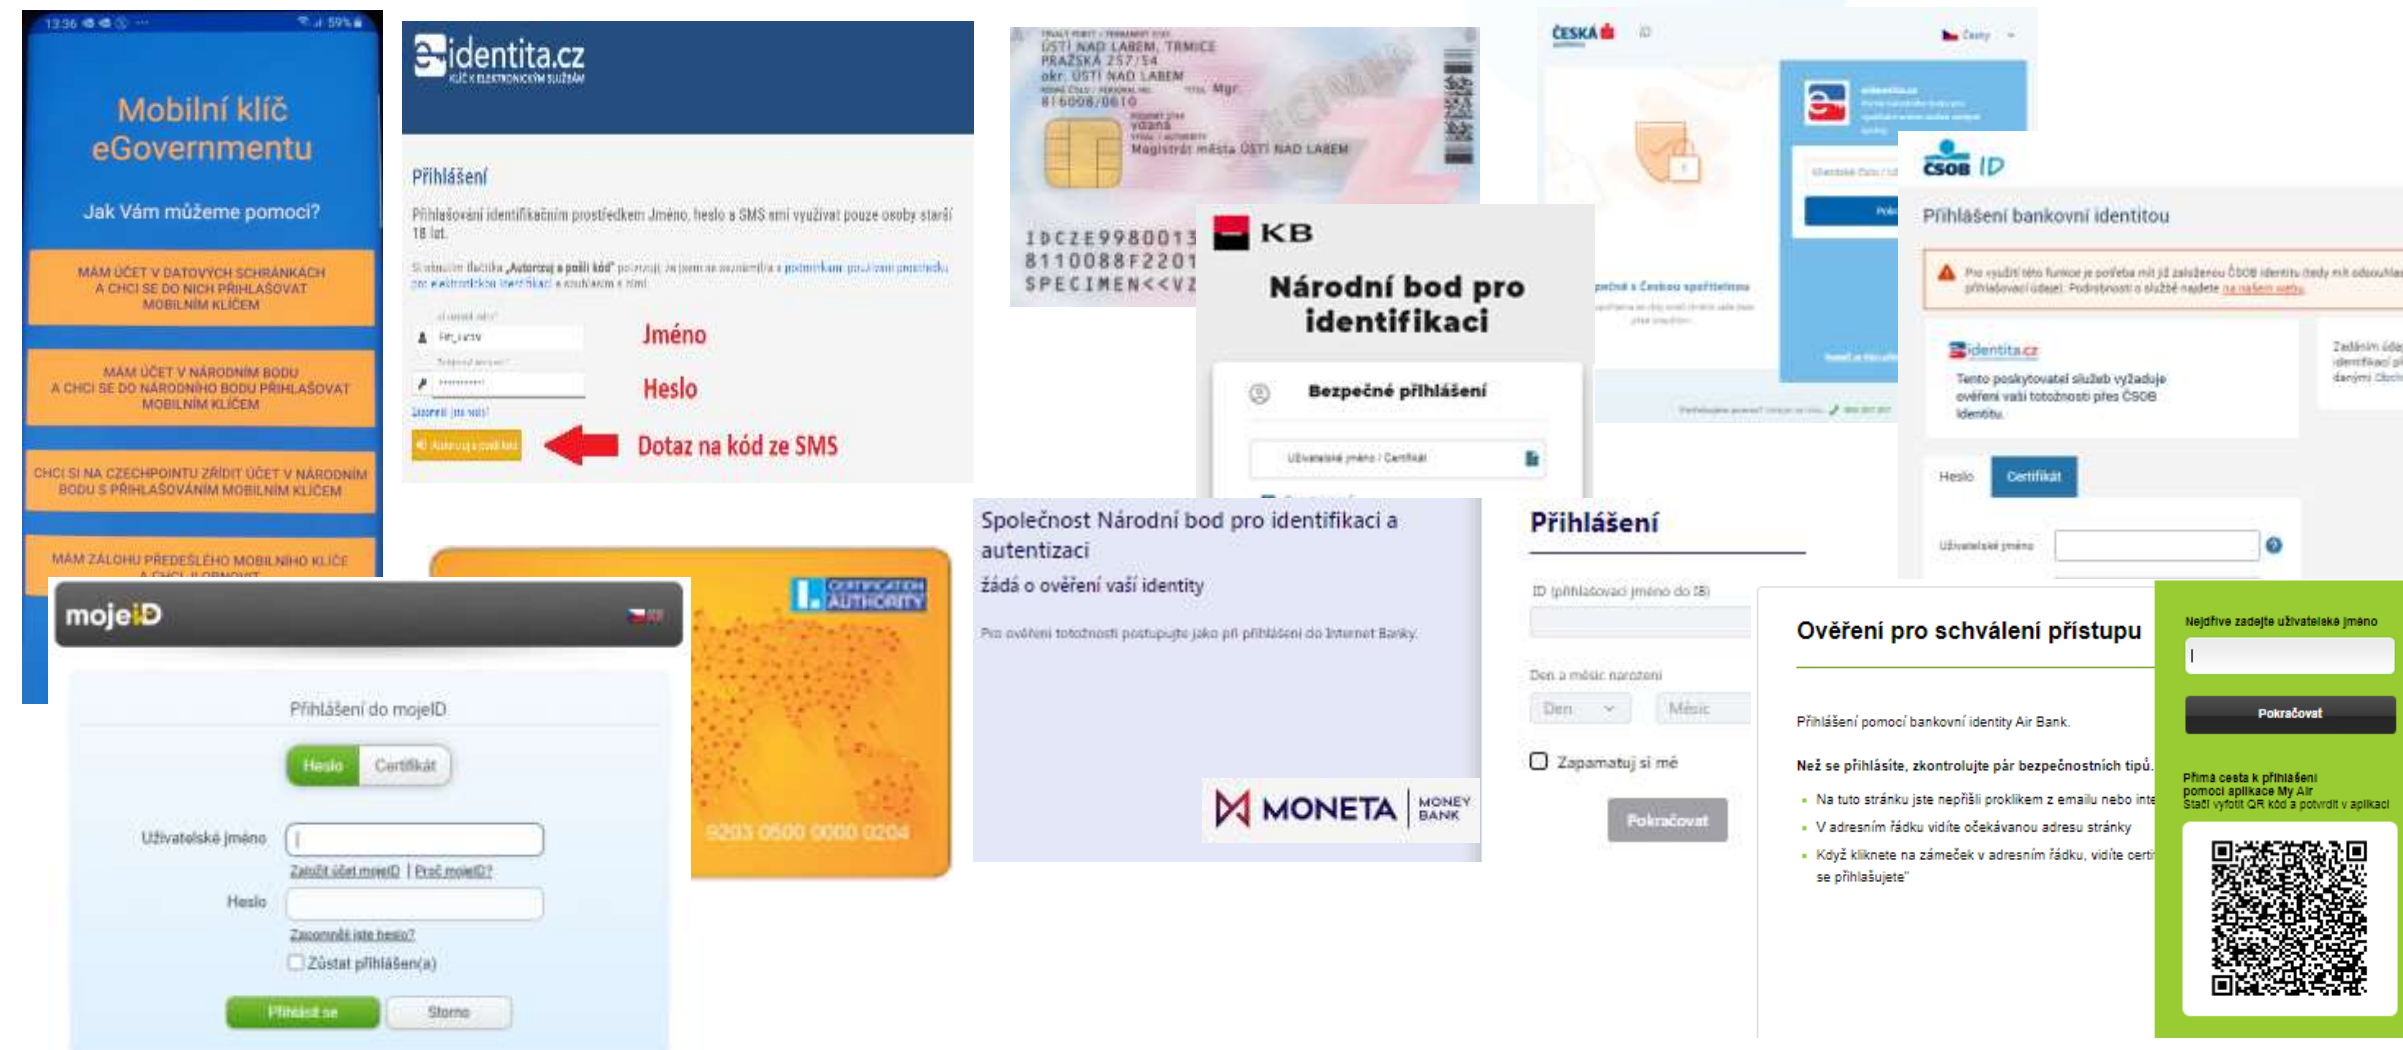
13:36 59%

Mobilní klíč eGovernmentu

Jak Vám můžeme pomoci?

MÁM ÚČET V DATOVÝCH SCHRÁNKÁCH A CHCI SE DO NICH PŘIHLAŠOVAT MOBILNÍM KLÍČEM

MÁM ÚČET V NÁRODNÍM BODU A CHCI SE DO NÁRODNÍHO BODU PŘIHLAŠOVAT MOBILNÍM KLÍČEM

CHCI SI NA CZECHPOINTU ZŘÍDIT ÚČET V NÁRODNÍM BODU S PŘIHLAŠOVÁNÍM MOBILNÍM KLÍČEM

MÁM ZÁLOHU PŘEDEŠLÉHO MOBILNÍHO KLÍČE

identita.cz
KLÍČ K ELEKTRONICKÝM SLUŽBÁM

Přihlášení

Přihlašování identifikačním prostředkem Jméno, heslo a SMS smí využívat pouze osoby starší 18 let.

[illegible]

Jméno

Heslo

Dotaz na kód ze SMS

ÚSTÍ NAD LABEM, TRMICE
PRAŽSKÁ 257/54
okr. ÚSTÍ NAD LABEM
816008/0610
Mgr.
Magistrát města ÚSTÍ NAD LABEM
IDCZE998001З
8110088F2201
SPECIMEN<<VZ

KB
Národní bod pro identifikaci

Bezpečné přihlášení
Uživatelské jméno / Certifikát

ČESKÁ

ČSOB ID
Přihlášení bankovní identitou

identita.cz
Tento poskytovatel služeb vyžaduje ověření vaší totožnosti přes ČSOB Identitu.

Heslo Certifikát
Uživatelské jméno

Společnost Národní bod pro identifikaci a autentizaci
žádá o ověření vaší identity

Pro ověření totožnosti postupujte jako při přihlášení do Internet Banky.

MONETA MONEY BANK

Přihlášení
ID (přihlašovací jméno do IB)
Den a měsíc narození
Den Měsíc
Zapamatuj si mě
Pokračovat

Ověření pro schválení přístupu

Přihlášení pomocí bankovní identity Air Bank.

Než se přihlásíte, zkontrolujte pár bezpečnostních tipů.
Na tuto stránku jste nepřišli proklikem z emailu nebo inte
V adresním řádku vidíte očekávanou adresu stránky
Když kliknete na zámeček v adresním řádku, vidíte certi se přihlašujete"

Nejdříve zadejte uživatelské jméno
Pokračovat
Přímá cesta k přihlášení pomocí aplikace My Air
Stačí vyfotit QR kód a potvrdit v aplikaci

CERTIFICATION AUTHORITY
9203 0500 0000 0204

mojeID
Přihlášení do mojeID
Heslo Certifikát
Uživatelské jméno
Založit účet mojeID | Proč mojeID?
Heslo
Zapomněli jste heslo?
Zůstat přihlášen(a)
Přihlásit se Storno